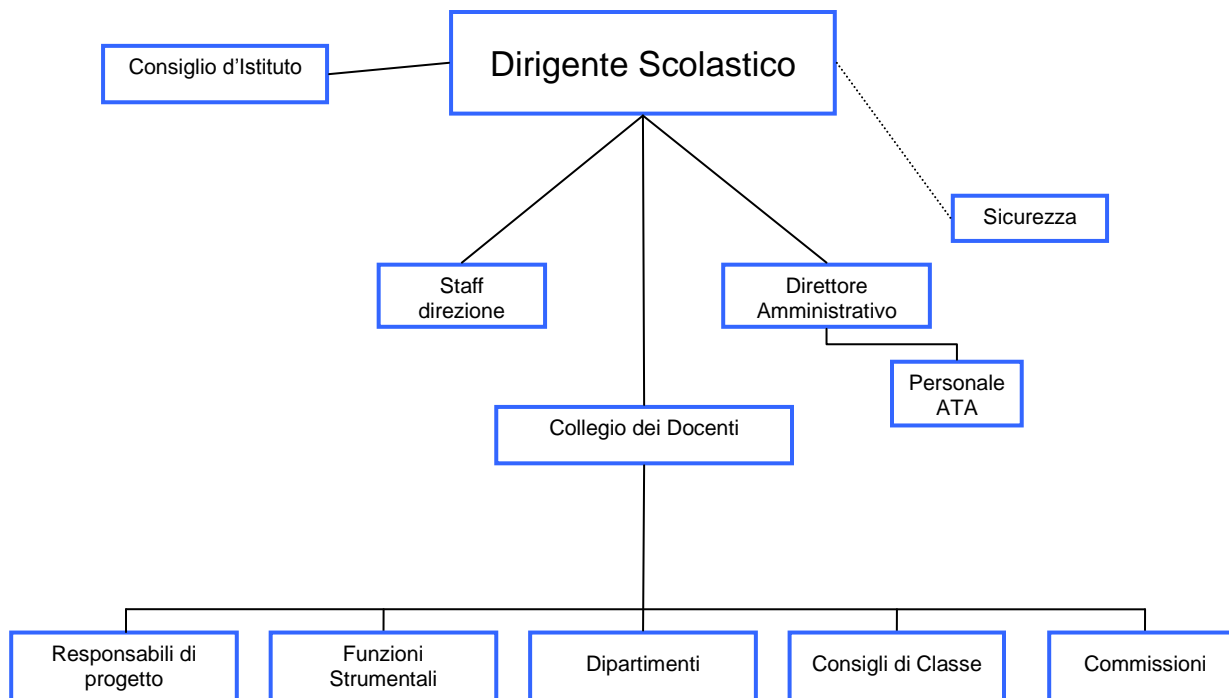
Consiglio d'Istituto

Dirigente Scolastico

Sicurezza

Staff direzione

Direttore Amministrativo

Personale ATA

Collegio dei Docenti

Responsabili di progetto

Funzioni Strumentali

Dipartimenti

Consigli di Classe

Commissioni